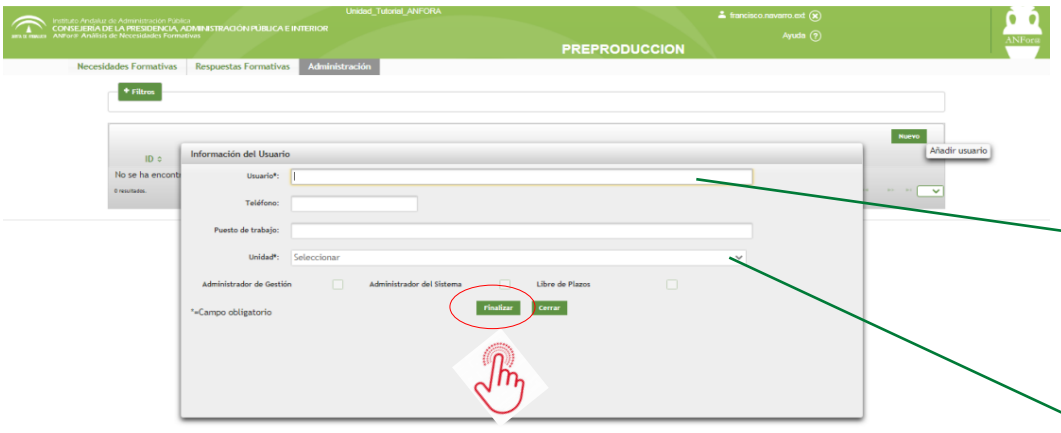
Instituto Andaluz de Administración Pública
CONSEJERÍA DE LA PRESIDENCIA, ADMINISTRACIÓN PÚBLICA E INTERIOR
ANForA Análisis de Necesidades Formativas

Unidad_Tutorial_ANFORA

francisco.navarro.ext

Ayuda

PREPRODUCCION

ANFora

Necesidades Formativas
Respuestas Formativas
Administración

Filtros

Nuevo

Añadir usuario

ID

No se ha encont

0 resultados.

Información del Usuario

Usuario*:

Teléfono:

Puesto de trabajo:

Unidad*: Seleccionar

Administrador de Gestión
Administrador del Sistema
Libre de Plazos

*=Campo obligatorio

Finalizar
Cerrar